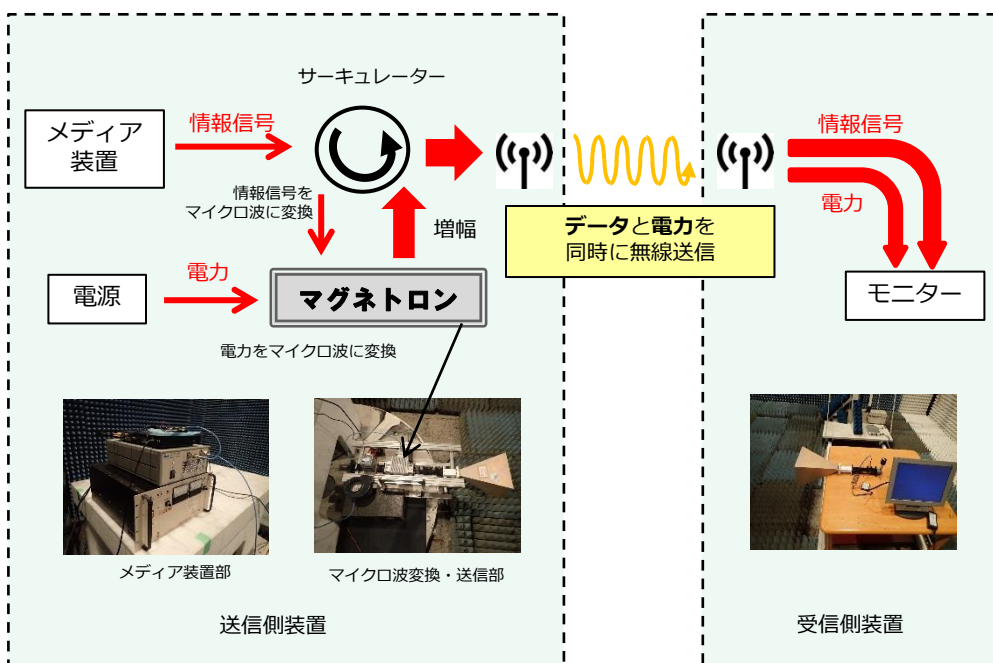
サーキュレーター

メディア装置

情報信号

情報信号をマイクロ波に変換

増幅

データと電力を同時に無線送信

情報信号

電力

電源

電力

マグネトロン

モニター

電力をマイクロ波に変換

メディア装置部

マイクロ波変換・送信部

送信側装置

受信側装置